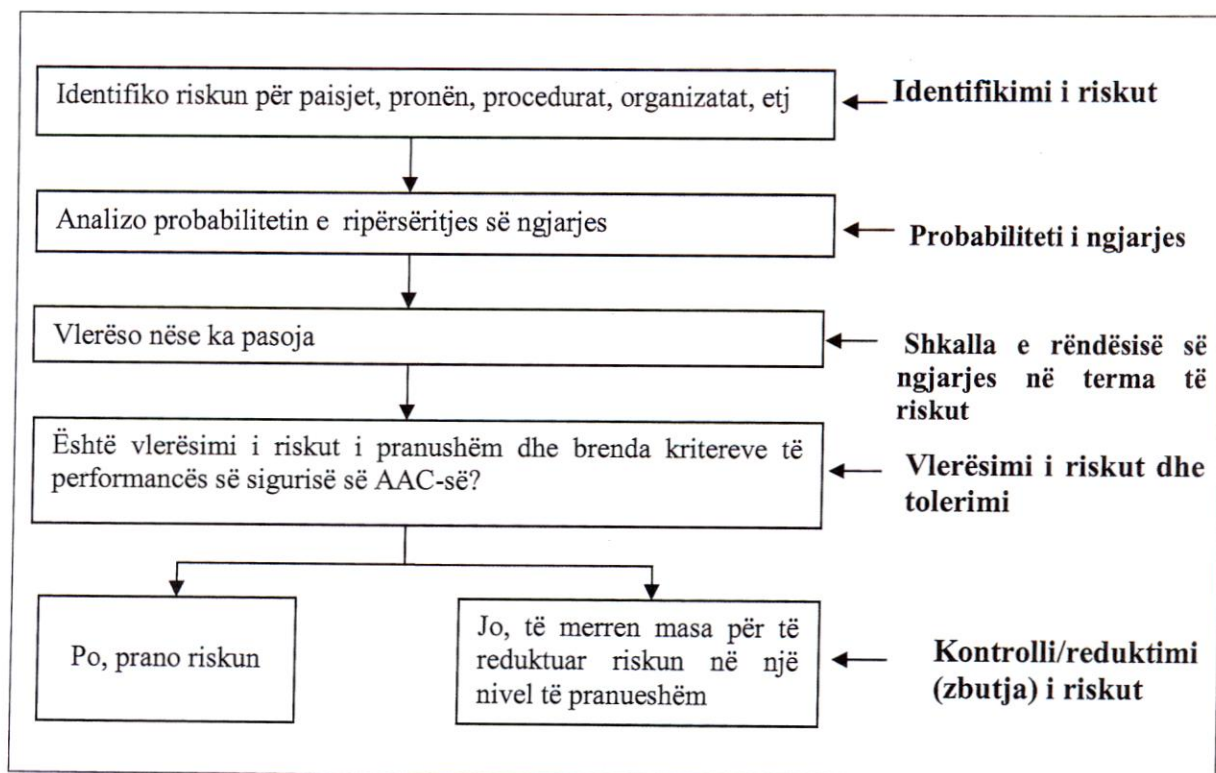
Identifiko riskun për paisjet, pronën, procedurat, organizatat, etj

Identifikimi i riskut

Analizo probabilitetin e ripërsëritjes së ngjarjes

Probabiliteti i ngjarjes

Vlerëso nëse ka pasoja

Shkalla e rëndësisë së ngjarjes në terma të riskut

Është vlerësimi i riskut i pranushëm dhe brenda kritereve të performancës së sigurisë së AAC-së?

Vlerësimi i riskut dhe tolerimi

Po, prano riskun

Jo, të merren masa për të reduktuar riskun në një nivel të pranueshëm

Kontrolli/reduktimi (zbutja) i riskut